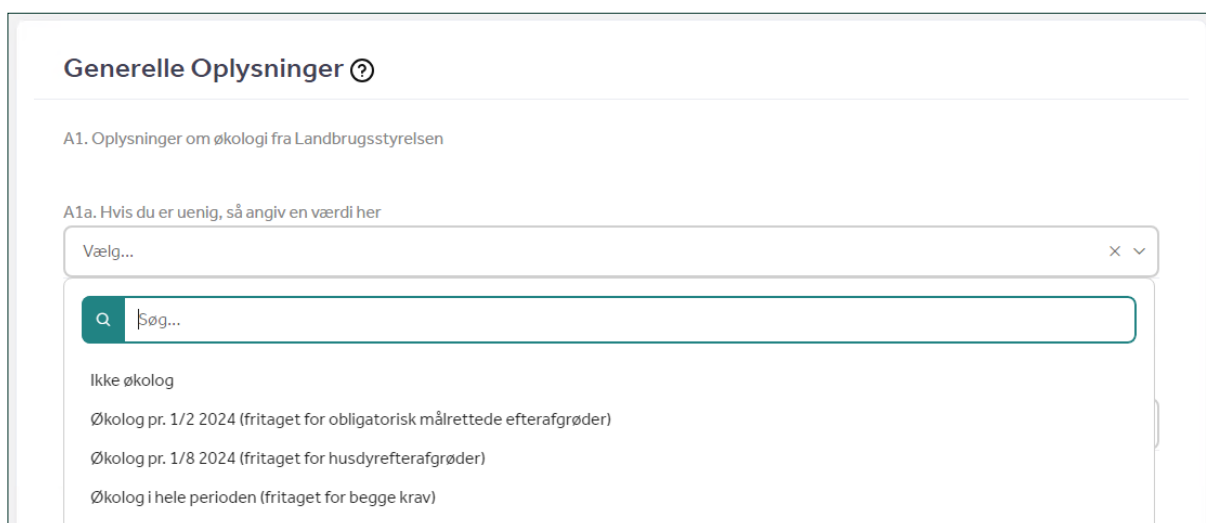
Generelle Oplysninger ⓘ

A1. Oplysninger om økologi fra Landbrugsstyrelsen

A1a. Hvis du er uenig, så angiv en værdi her

Vælg...

Søg...

Ikke økolog

Økolog pr. 1/2 2024 (fritaget for obligatorisk målrettede efterafgrøder)

Økolog pr. 1/8 2024 (fritaget for husdyrefterafgrøder)

Økolog i hele perioden (fritaget for begge krav)